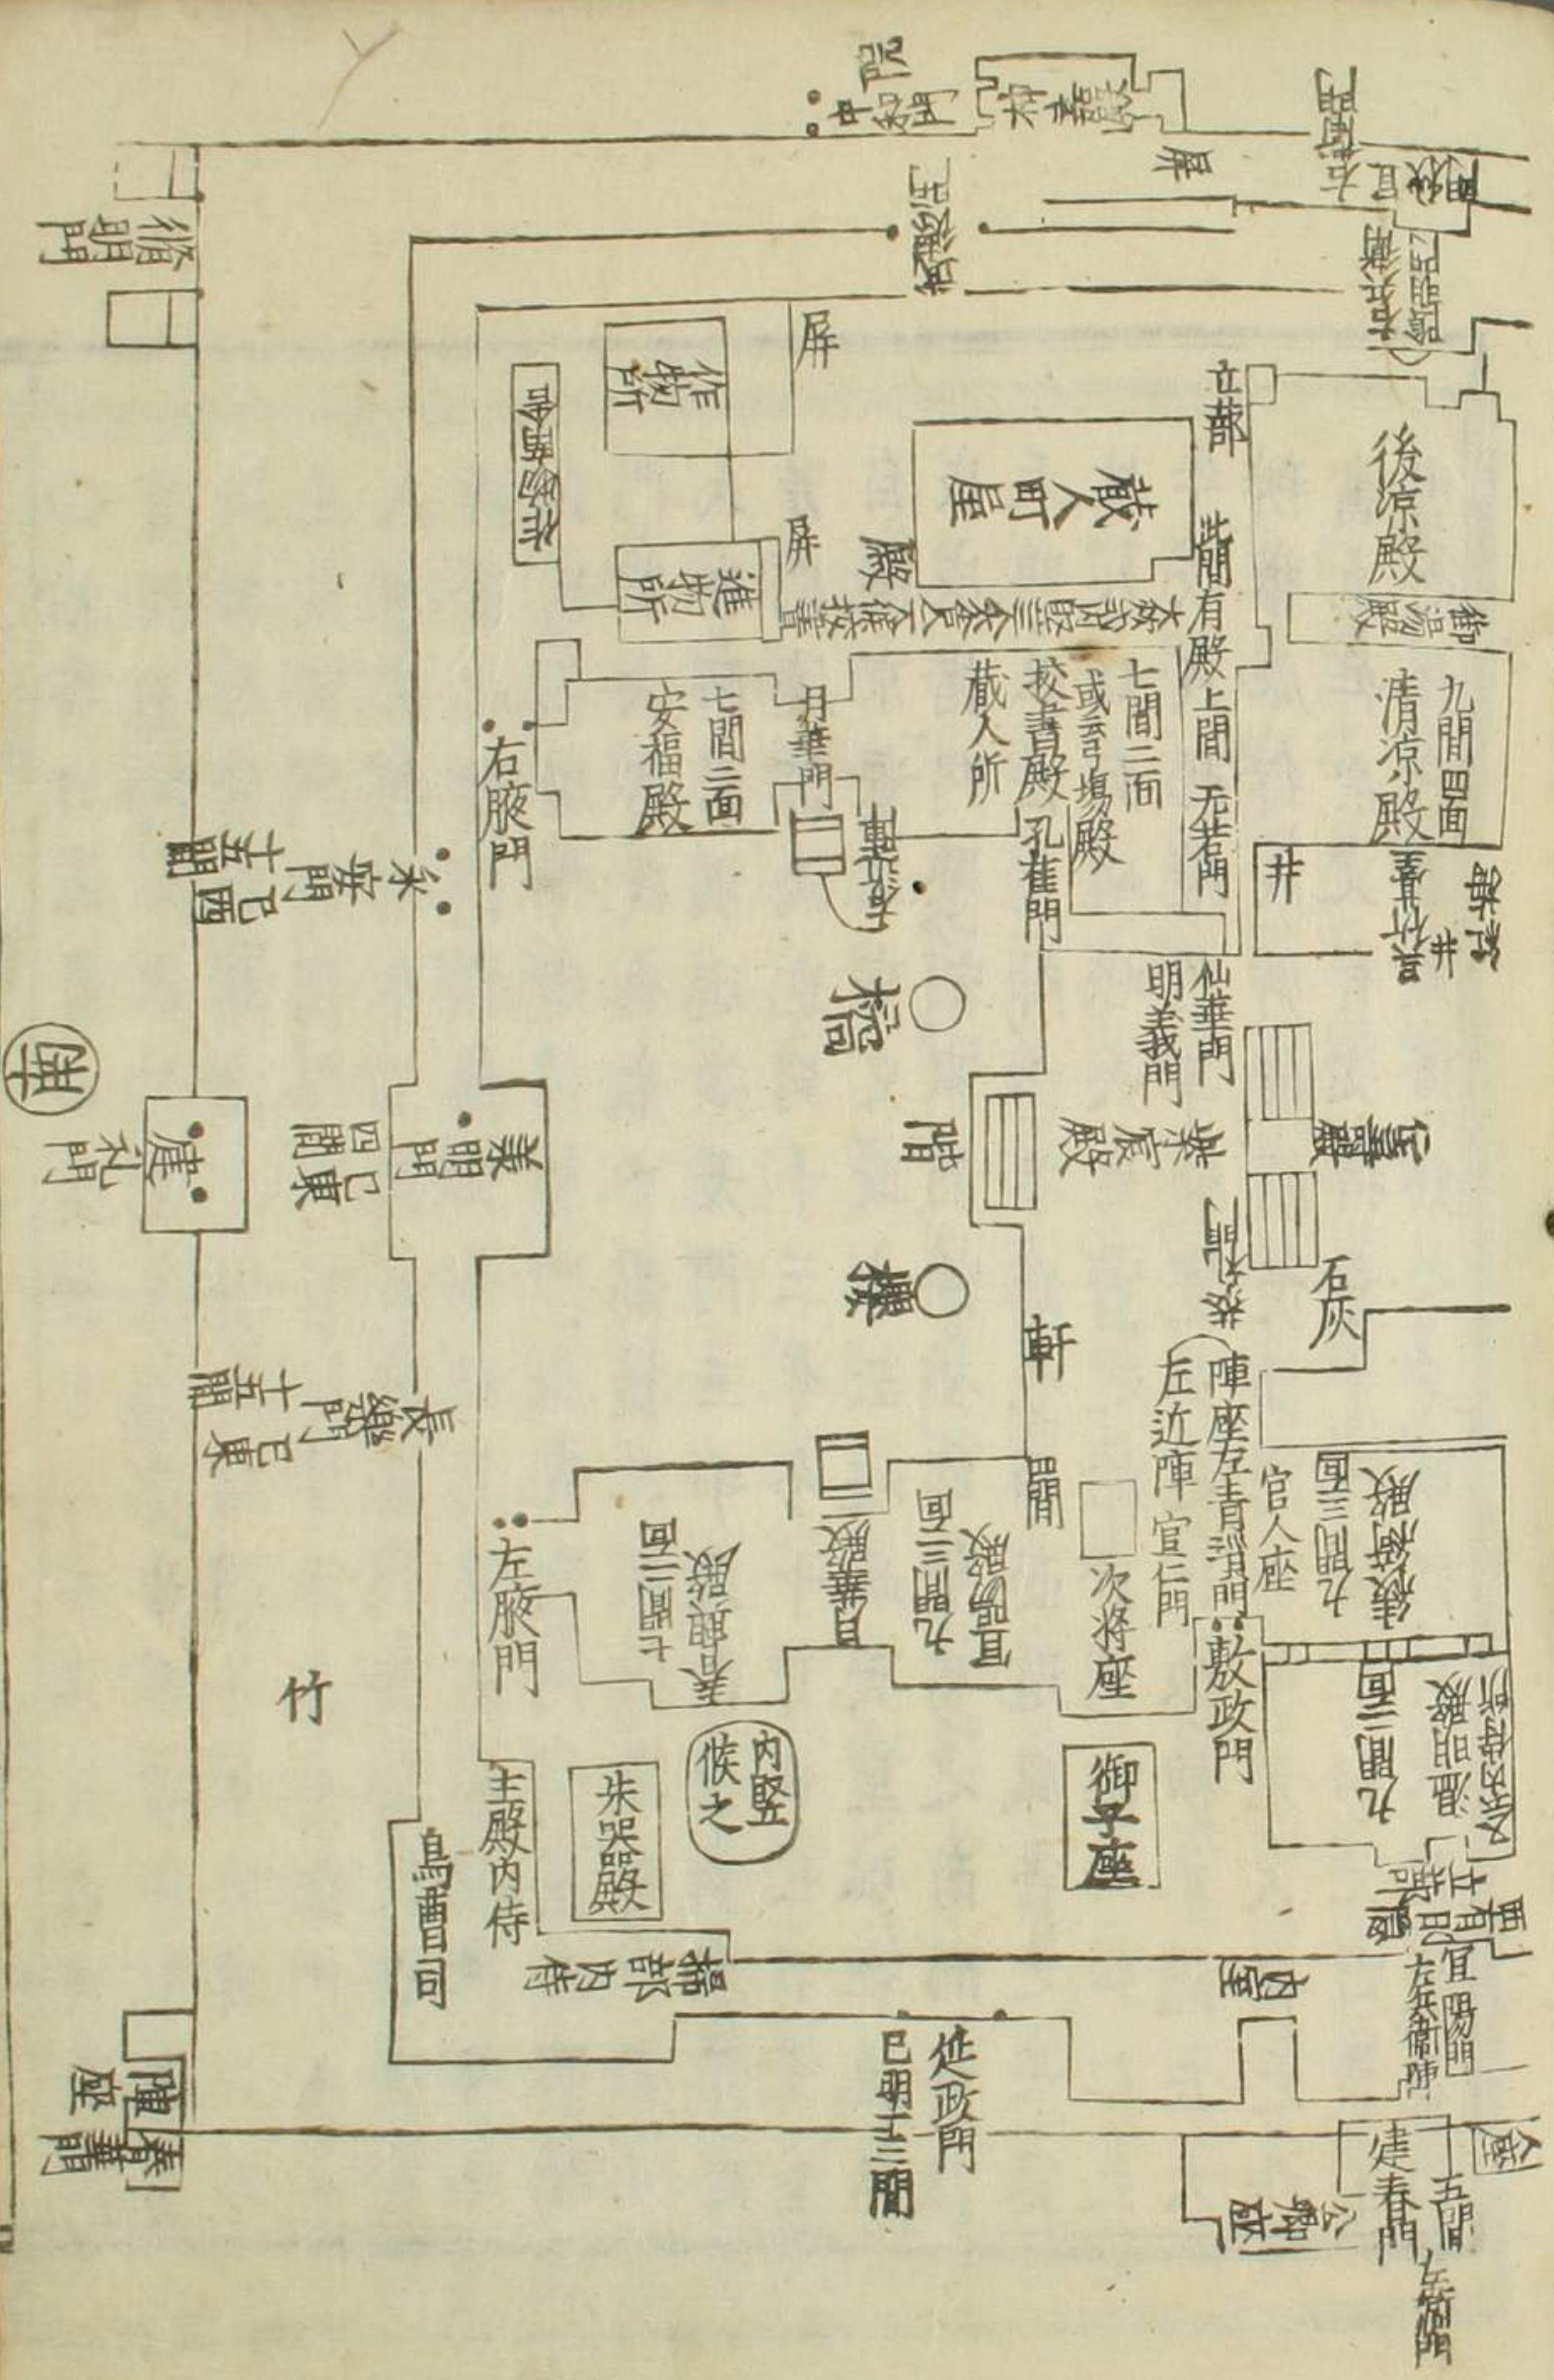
後涼殿
御溝殿
九間四面
清涼殿
井
藏人町屋
作物所
進物所
七間二面
安福殿
月華門
七間二面
校書殿
藏人所
右腋門
永安門
東明門
建礼門
長樂門
左腋門
宜陽殿
春興殿
日華門
承明門
紫宸殿
左近陣
宣陽門
次將座
御子座
朱器殿
主殿内侍
掃部内侍
烏曹司
延政門
建春門
敷政門
宜陽殿
綾綺殿
温明殿
陣座
左青瑣門
官人座
修明門
陰明門
竹